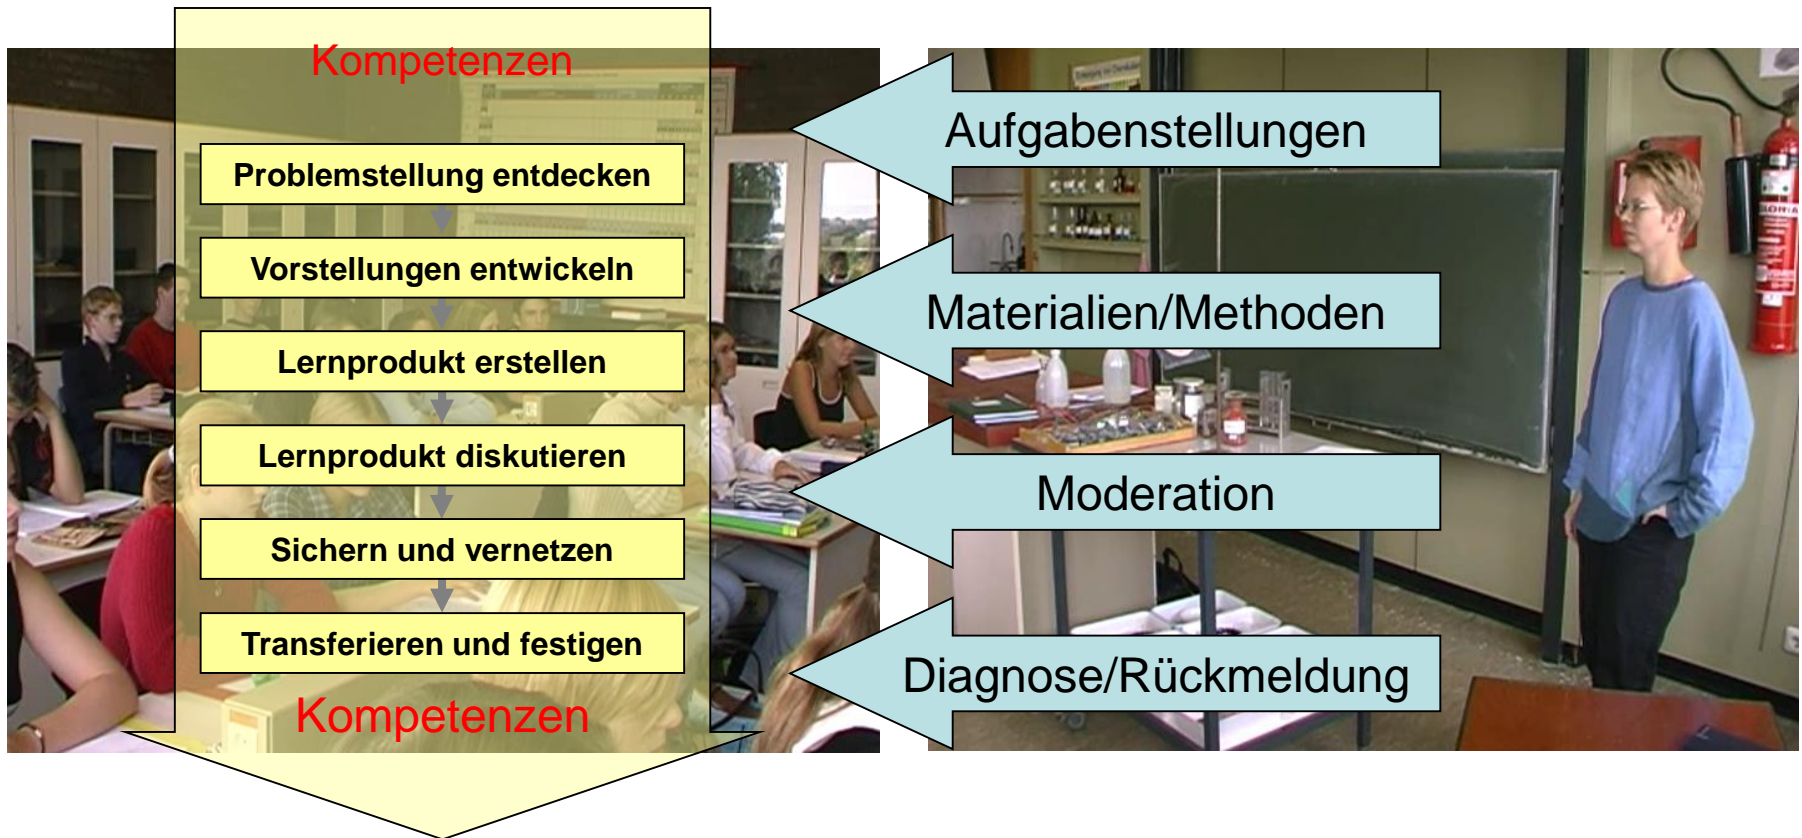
Kompetenzen

Problemstellung entdecken

Vorstellungen entwickeln

Lernprodukt erstellen

Lernprodukt diskutieren

Sichern und vernetzen

Transferieren und festigen

Kompetenzen

Aufgabenstellungen

Materialien/Methoden

Moderation

Diagnose/Rückmeldung